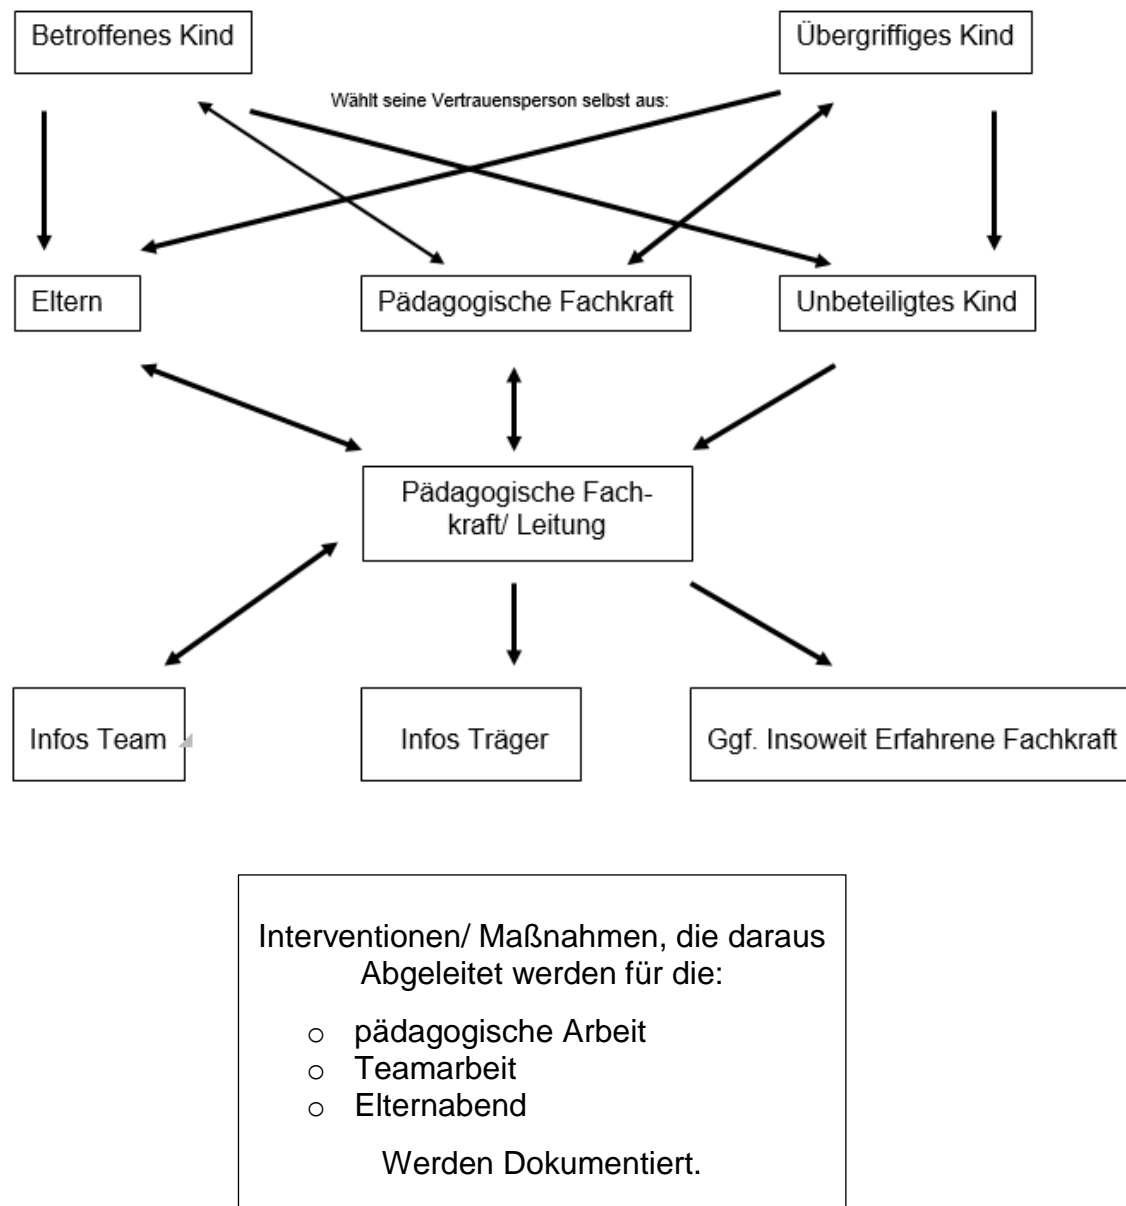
Betroffenes Kind

Übergriffiges Kind

Wählt seine Vertrauensperson selbst aus:

Eltern

Pädagogische Fachkraft

Unbeteiligtes Kind

Pädagogische Fachkraft/ Leitung

Infos Team

Infos Träger

Ggf. Insoweit Erfahrene Fachkraft

Interventionen/ Maßnahmen, die daraus Abgeleitet werden für die:

- pädagogische Arbeit
- Teamarbeit
- Elternabend

Werden Dokumentiert.